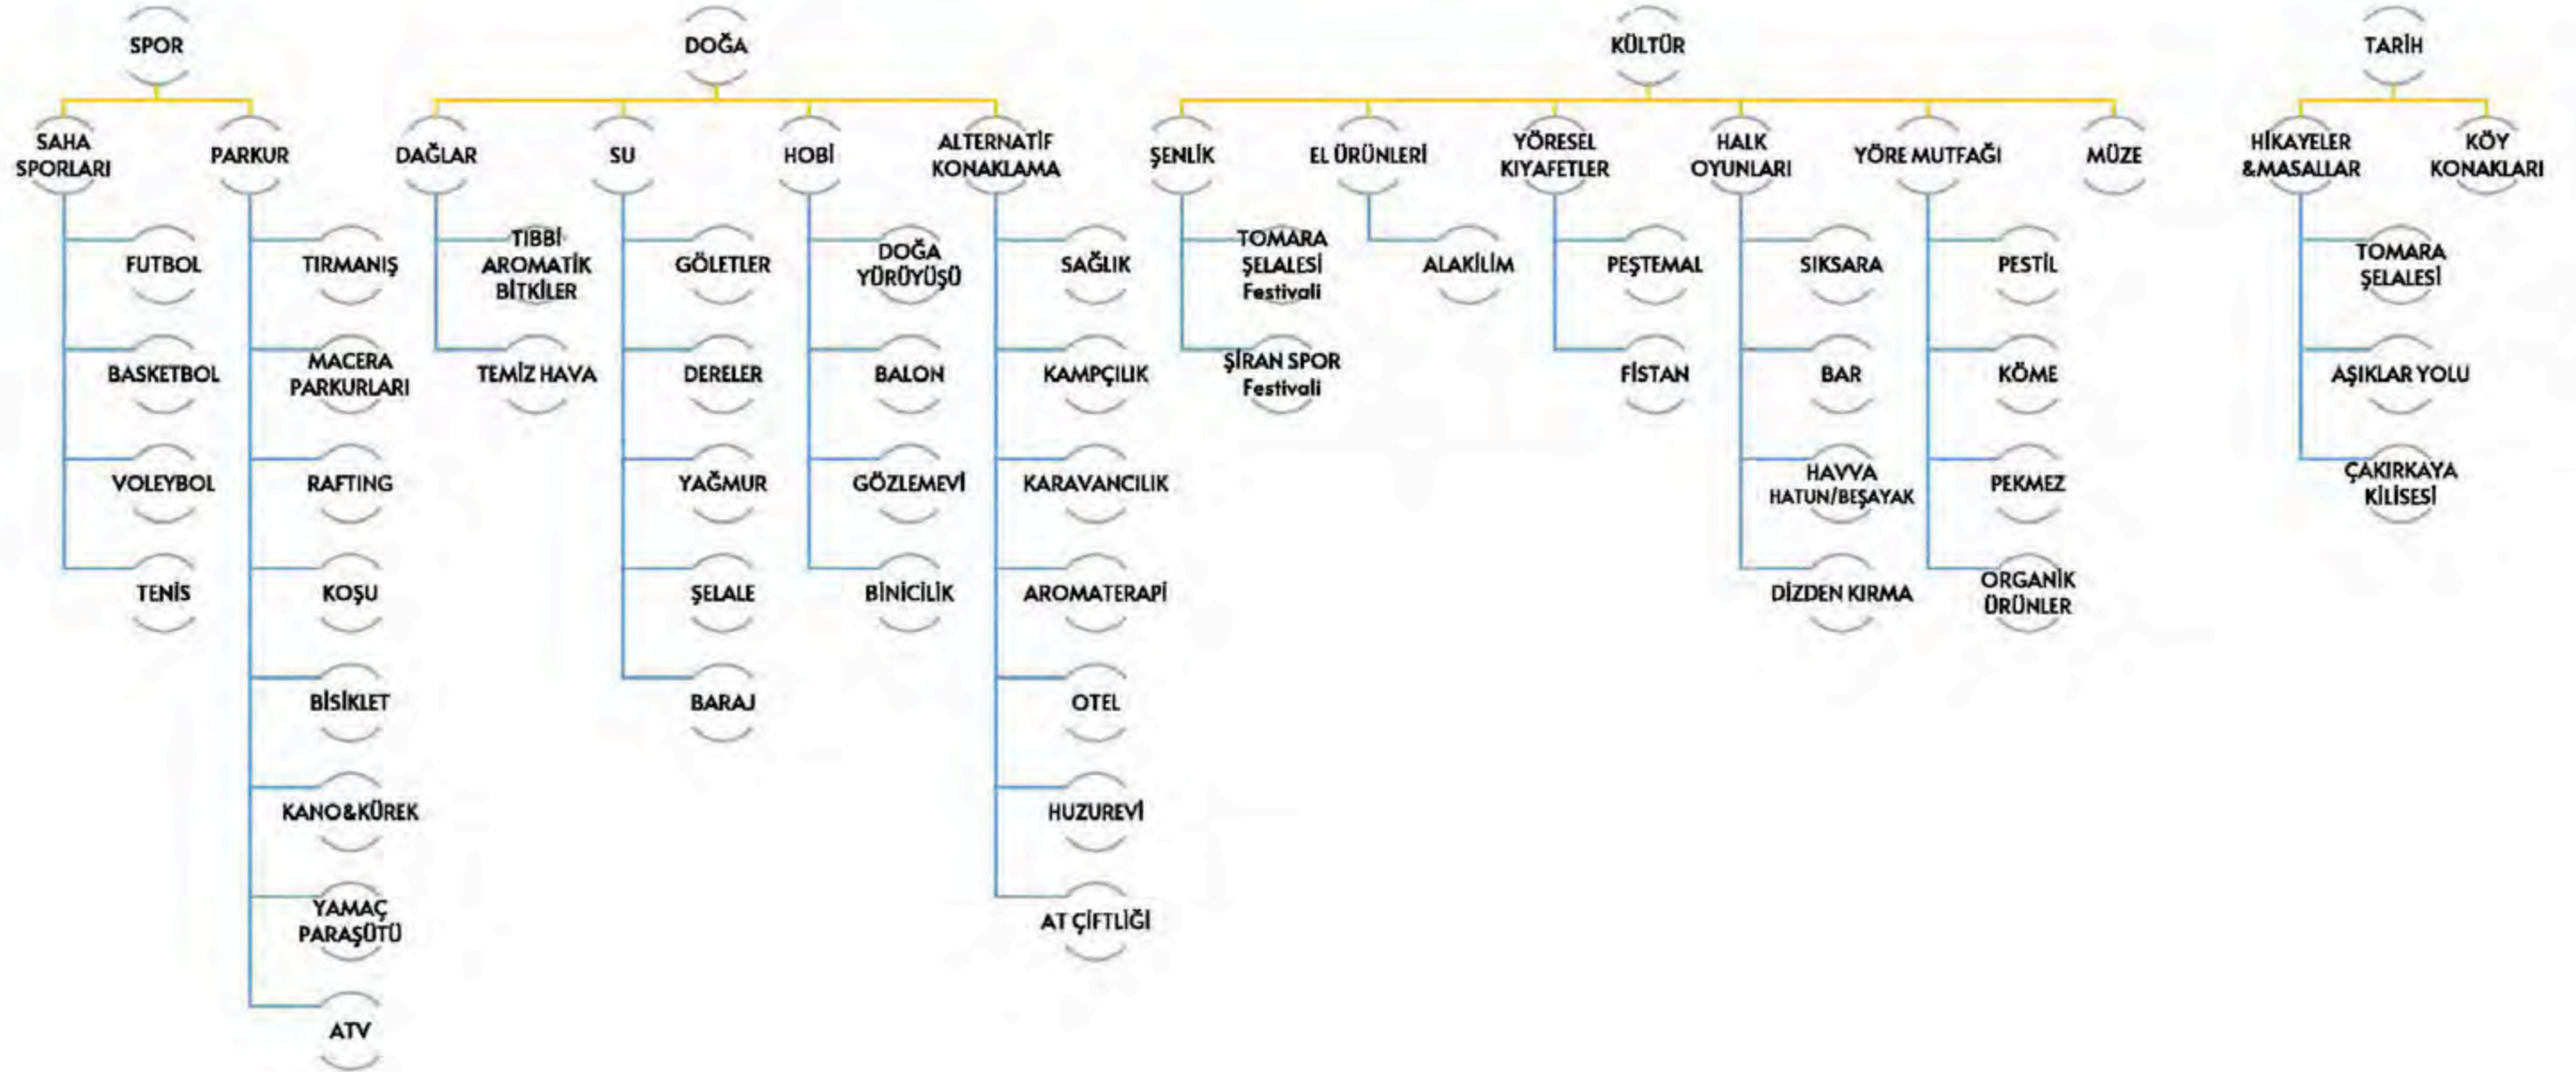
SPOR

SAHA SPORLARI
FUTBOL
BASKETBOL
VOLEYBOL
TENİS

PARKUR
TIRMANIŞ
MACERA PARKURLARI
RAFTING
KOŞU
BİSİKLET
KANO&KÜREK
YAMAÇ PARAŞÜTÜ
ATV

DOĞA

DAĞLAR
TIBBİ AROMATİK BİTKİLER
TEMİZ HAVA

SU
GÖLETLER
DERELER
YAĞMUR
ŞELALE
BARAJ

HOBİ
DOĞA YÜRÜYÜŞÜ
BALON
GÖZLEMEVİ
BİNİCİLİK

ALTERNATİF KONAKLAMA
SAĞLIK
KAMPÇILIK
KARAVANCILIK
AROMATERAPİ
OTEL
HUZUREVİ
AT ÇİFTLİĞİ

KÜLTÜR

ŞENLİK
TOMARA ŞELALESİ Festivali
ŞİRAN SPOR Festivali

EL ÜRÜNLERİ
ALAKİLİM

YÖRESEL KIYAFETLER
PEŞTEMAL
FİSTAN

HALK OYUNLARI
SIKSARA
BAR
HAVVA HATUN/BEŞAYAK
DİZDEN KIRMA

YÖRE MUTFAĞI
PESTİL
KÖME
PEKMEZ
ORGANİK ÜRÜNLER

MÜZE

TARİH

HİKAYELER &MASALLAR
TOMARA ŞELALESİ
AŞIKLAR YOLU
ÇAKIRKAYA KİLİSESİ

KÖY KONAKLARI